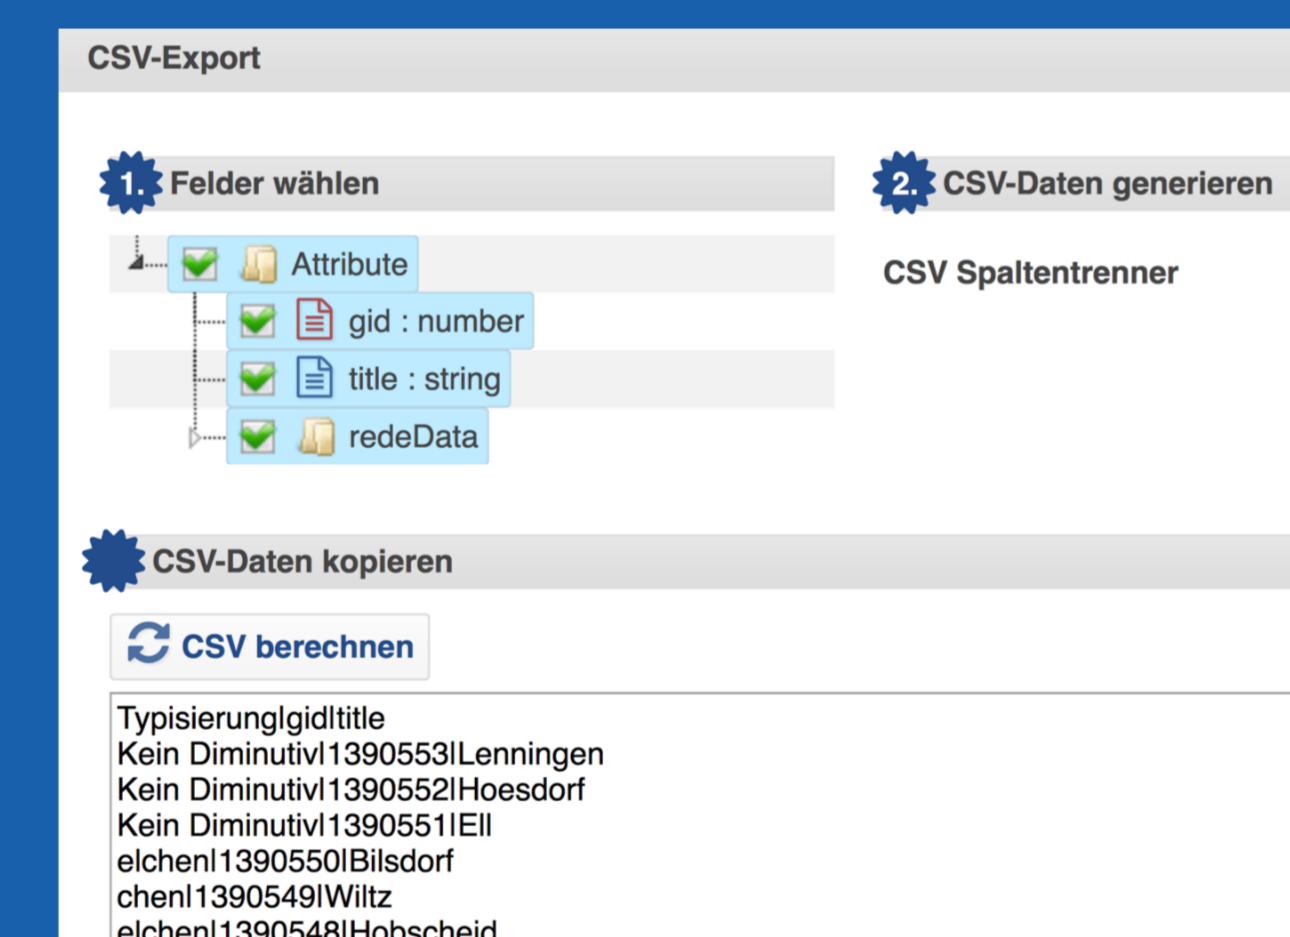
CSV-Export

1. Felder wählen

Attribute
gid : number
title : string
redeData

2. CSV-Daten generieren

CSV Spaltentrenner

CSV-Daten kopieren

CSV berechnen

Typisierung|gid|title
Kein Diminutiv|1390553|Lenningen
Kein Diminutiv|1390552|Hoesdorf
Kein Diminutiv|1390551|Ell
elchen|1390550|Bilsdorf
chen|1390549|Wiltz
elchen|1390548|Hobscheid